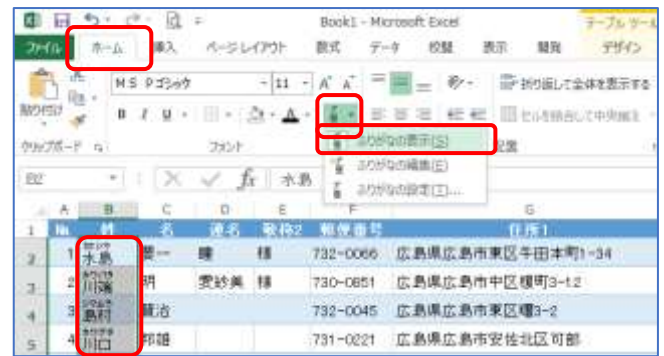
Book1 - Microsoft Excel
テーブル ツール
ファイル ホーム 挿入 ページレイアウト 数式 データ 校閲 表示 開発 デザイン
MS Pゴシック 11 A A
折り返して全体を表示する
貼り付け
B I U
セルを結合して中央揃え
クリップボード フォント 配置
ふりがなの表示(S)
ふりがなの編集(E)
ふりがなの設定(T)...
B2 水島
| | A | B | C | D | E | F | G |
|---|---|---|---|---|---|---|---|
| 1 | No | 姓 | 名 | 連名 | 敬称2 | 郵便番号 | 住所1 |
| 2 | 1 | ミズシマ 水島 | 慶一 | 瞳 | 様 | 732-0066 | 広島県広島市東区牛田本町1-34 |
| 3 | 2 | カワスミ 川澄 | 明 | 愛紗美 | 様 | 730-0851 | 広島県広島市中区榎町3-12 |
| 4 | 3 | シマムラ 島村 | 龍治 | | | 732-0045 | 広島県広島市東区曙3-2 |
| 5 | 4 | カワグチ 川口 | 邦雄 | | | 731-0221 | 広島県広島市安佐北区可部 |